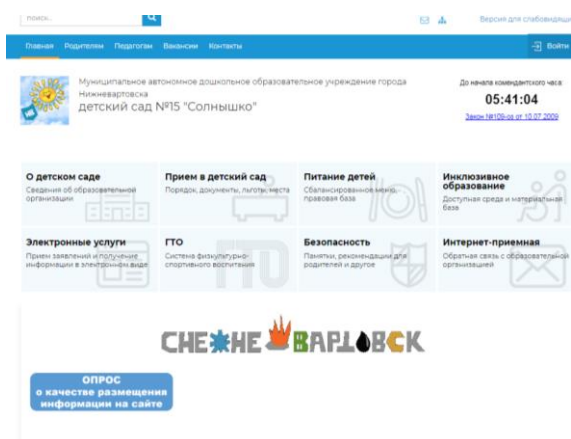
поиск...

Версия для слабовидящ

Главная Родителям Педагогам Вакансии Контакты

Войти

Муниципальное автономное дошкольное образовательное учреждение города Нижневартовска
детский сад №15 "Солнышко"

До начала комендантского часа:
05:41:04
Закон №109-оз от 10.07.2009

О детском саде
Сведения об образовательной организации

Прием в детский сад
Порядок, документы, льготы, места

Питание детей
Сбалансированное меню, правовая база

Инклюзивное образование
Доступная среда и материальная база

Электронные услуги
Прием заявлений и получение информации в электронном виде

ГТО
Система физкультурно-спортивного воспитания

Безопасность
Памятки, рекомендации для родителей и другое

Интернет-приемная
Обратная связь с образовательной организацией

СНЕЖНЕВАРТОВСК

ОПРОС
о качестве размещения информации на сайте